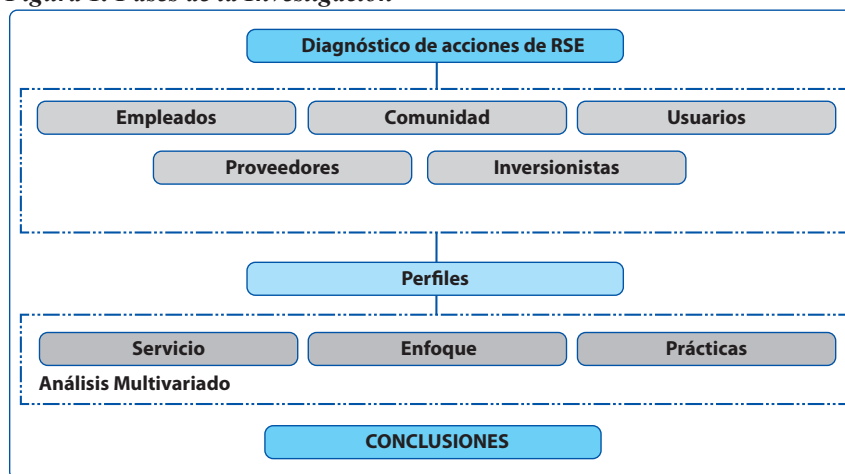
Figura 1. Fases de la investigación

Diagnóstico de acciones de RSE

Empleados

Comunidad

Usuarios

Proveedores

Inversionistas

Perfiles

Servicio

Enfoque

Prácticas

Análisis Multivariado

CONCLUSIONES